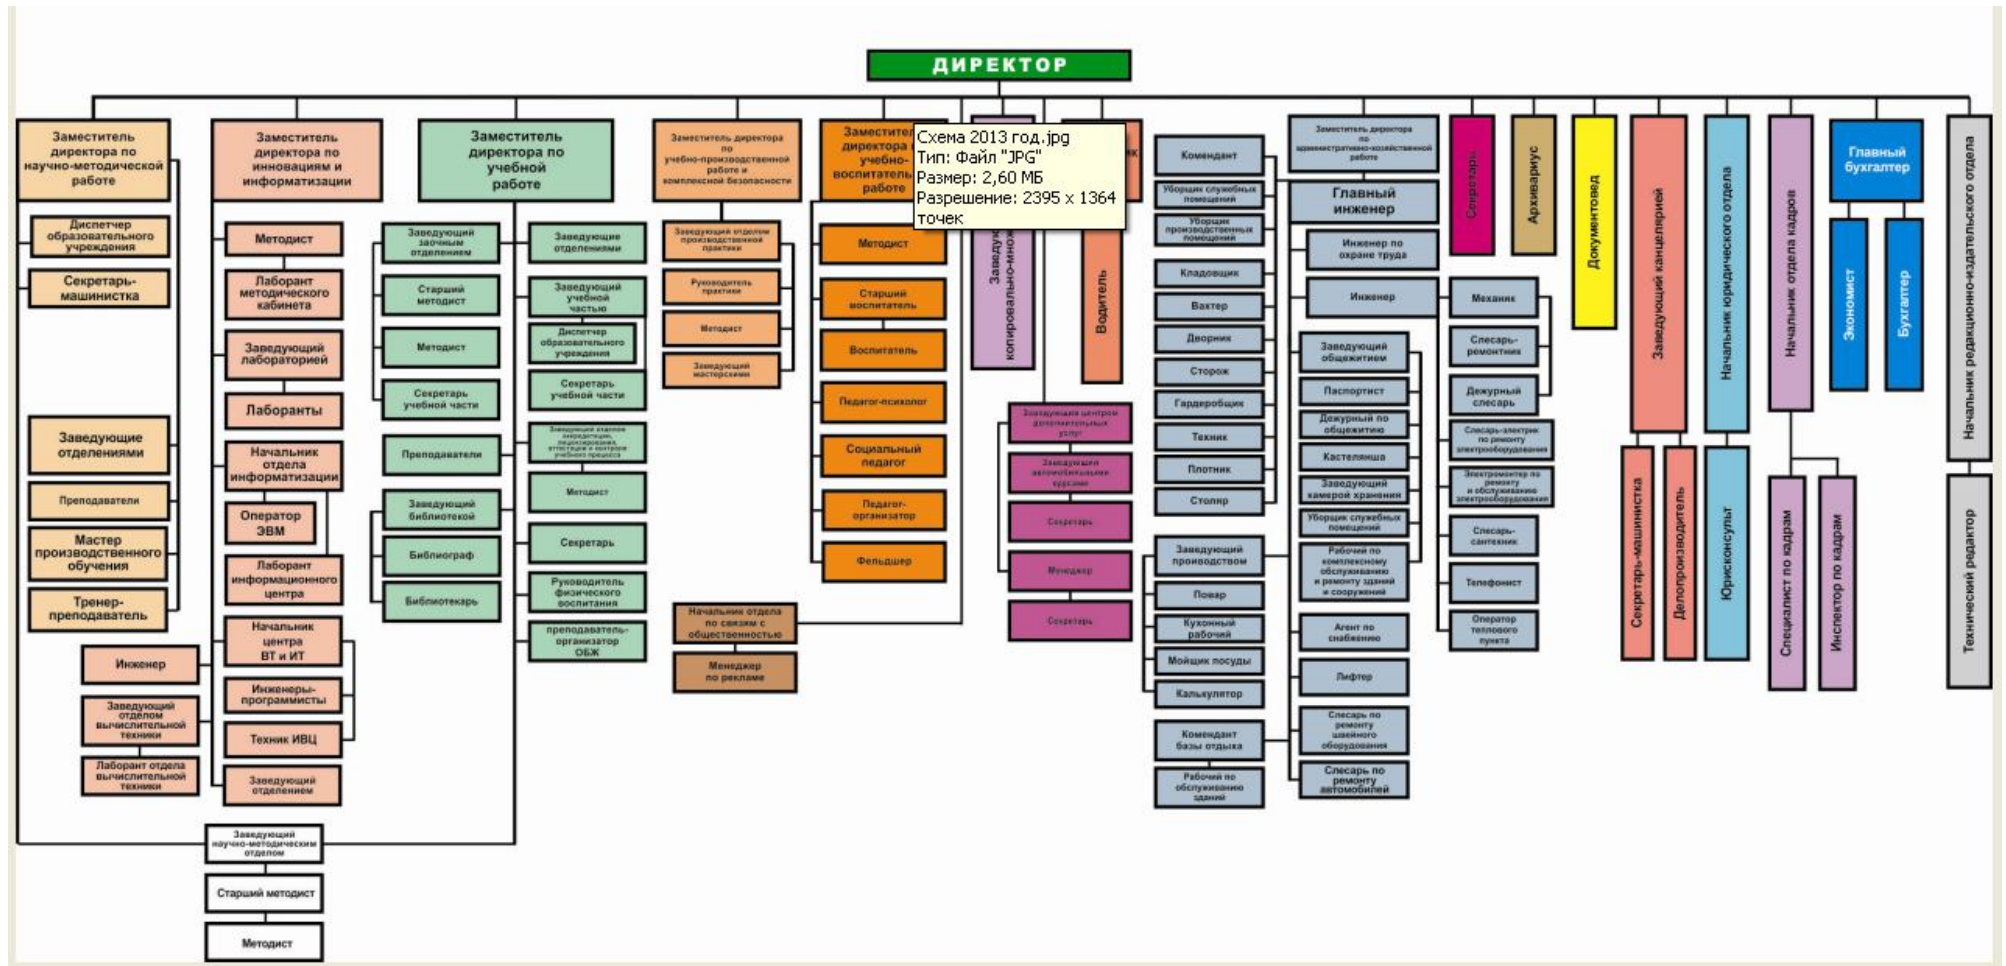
ДИРЕКТОР

Заместитель директора по научно-методической работе
Диспетчер образовательного учреждения
Секретарь-машинистка
Заведующие отделениями
Преподаватели
Мастер производственного обучения
Тренер-преподаватель

Заместитель директора по инновациям и информатизации
Методист
Лаборант методического кабинета
Заведующий лабораторией
Лаборанты
Начальник отдела информатизации
Оператор ЭВМ
Лаборант информационного центра
Начальник центра ВТ и ИТ
Инженеры-программисты
Техник ИВЦ
Заведующий отделением
Инженер
Заведующий отделом вычислительной техники
Лаборант отдела вычислительной техники

Заместитель директора по учебной работе
Заведующий заочным отделением
Старший методист
Методист
Секретарь учебной части
Преподаватели
Заведующий библиотекой
Библиограф
Библиотекарь
Заведующие отделениями
Заведующий учебной частью
Диспетчер образовательного учреждения
Секретарь учебной части
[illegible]
Методист
Секретарь
Руководитель физического воспитания
преподаватель-организатор ОБЖ

Заведующий научно-методическим отделом
Старший методист
Методист

Заместитель директора по учебно-производственной работе и комплексной безопасности
Заведующий отделом производственной практики
Руководитель практики
Методист
Заведующий мастерскими
Начальник отдела по связям с общественностью
Менеджер по рекламе

Заместитель директора учебно-воспитательной работе
Методист
Старший воспитатель
Воспитатель
Педагог-психолог
Социальный педагог
Педагог-организатор
Фельдшер

Схема 2013 год.jpg
Тип: Файл "JPG"
Размер: 2,60 МБ
Разрешение: 2395 x 1364 точек

Заведу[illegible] копировально-множ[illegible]
Водитель
Заведующий центром дополнительных услуг
Заведующий автомобильным курсами
Секретарь
Менеджер
Секретарь

Комендант
Уборщик служебных помещений
Уборщик производственных помещений
Кладовщик
Вахтер
Дворник
Сторож
Гардеробщик
Техник
Плотник
Столяр
Заведующий производством
Повар
Кухонный рабочий
Мойщик посуды
Калькулятор
Комендант базы отдыха
Рабочий по обслуживанию зданий

Заместитель директора по административно-хозяйственной работе
Главный инженер
Инженер по охране труда
Инженер
Заведующий общежитием
Паспортист
Дежурный по общежитию
Кастелянша
Заведующий камерой хранения
Уборщик служебных помещений
Рабочий по комплексному обслуживанию и ремонту зданий и сооружений
Агент по снабжению
Лифтер
Слесарь по ремонту швейного оборудования
Слесарь по ремонту автомобилей
Механик
Слесарь-ремонтник
Дежурный слесарь
Слесарь-электрик по ремонту электрооборудования
Электромонтер по ремонту и обслуживанию электрооборудования
Слесарь-сантехник
Телефонист
Оператор теплового пункта

Секретарь
Архивариус
Документовед
Заведующий канцелярией
Секретарь-машинистка
Делопроизводитель
Начальник юридического отдела
Юрисконсульт
Начальник отдела кадров
Специалист по кадрам
Инспектор по кадрам
Главный бухгалтер
Экономист
Бухгалтер
Начальник редакционно-издательского отдела
Технический редактор